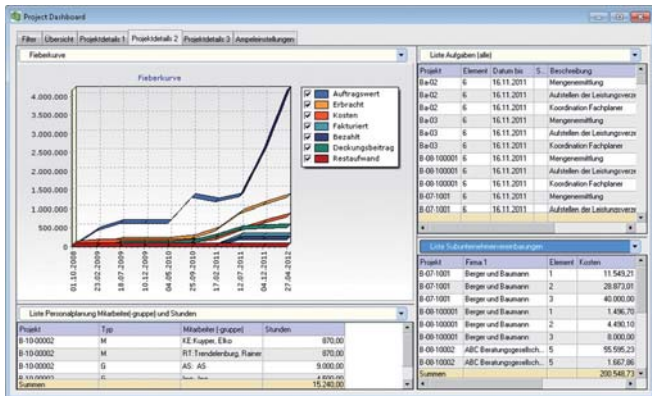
Project Dashboard

Filter | Übersicht | Projektdetails 1 | Projektdetails 2 | Projektdetails 3 | Ampeleinstellungen

Fieberkurve

Fieberkurve

4.000.000
3.500.000
3.000.000
2.500.000
2.000.000
1.500.000
1.000.000
500.000
0

01.10.2008
23.02.2009
18.07.2009
10.12.2009
04.05.2010
25.09.2010
17.02.2011
12.07.2011
04.12.2011
27.04.2012

Auftragswert
Erbracht
Kosten
Fakturiert
Bezahlt
Deckungsbeitrag
Restaufwand

Liste Aufgaben (alle)

| Projekt | Element | Datum bis | S... | Beschreibung |
|---|---|---|---|---|
| Ba-02 | 6 | 16.11.2011 | | Mengenermittlung |
| Ba-02 | 6 | 16.11.2011 | | Aufstellen der Leistungsverze |
| Ba-02 | 6 | 16.11.2011 | | Koordination Fachplaner |
| Ba-03 | 6 | 16.11.2011 | | Mengenermittlung |
| Ba-03 | 6 | 16.11.2011 | | Aufstellen der Leistungsverze |
| Ba-03 | 6 | 16.11.2011 | | Koordination Fachplaner |
| B-08-100001 | 6 | 16.11.2011 | | Mengenermittlung |
| B-08-100001 | 6 | 16.11.2011 | | Aufstellen der Leistungsverze |
| B-08-100001 | 6 | 16.11.2011 | | Koordination Fachplaner |
| B-07-1001 | 6 | 16.11.2011 | | Mengenermittlung |
| B-07-1001 | 6 | 16.11.2011 | | Aufstellen der Leistungsverze |

Liste Subunternehmervereinbarungen

| Projekt | Firma 1 | Element | Kosten |
|---|---|---|---|
| B-07-1001 | Berger und Baumann | 1 | 11.549,21 |
| B-07-1001 | Berger und Baumann | 2 | 28.873,01 |
| B-07-1001 | Berger und Baumann | 3 | 40.000,00 |
| B-08-100001 | Berger und Baumann | 1 | 1.496,70 |
| B-08-100001 | Berger und Baumann | 2 | 4.490,10 |
| B-08-100001 | Berger und Baumann | 3 | 8.000,00 |
| B-10-00002 | ABC Beratungsgesellsch... | 5 | 55.595,23 |
| B-10-00002 | ABC Beratungsgesellsch... | 5 | 1.567,86 |
| Summen | | | 200.548,73 |

Liste Personalplanung Mitarbeiter(-gruppe) und Stunden

| Projekt | Typ | Mitarbeiter (-gruppe) | Stunden |
|---|---|---|---|
| B-10-00002 | M | KE Kupper, Elko | 870,00 |
| B-10-00002 | M | RT Trendelenburg, Rainer | 870,00 |
| B-10-00002 | G | AS: AS | 9.000,00 |
| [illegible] | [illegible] | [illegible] | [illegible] |
| Summen | | | 15.240,00 |